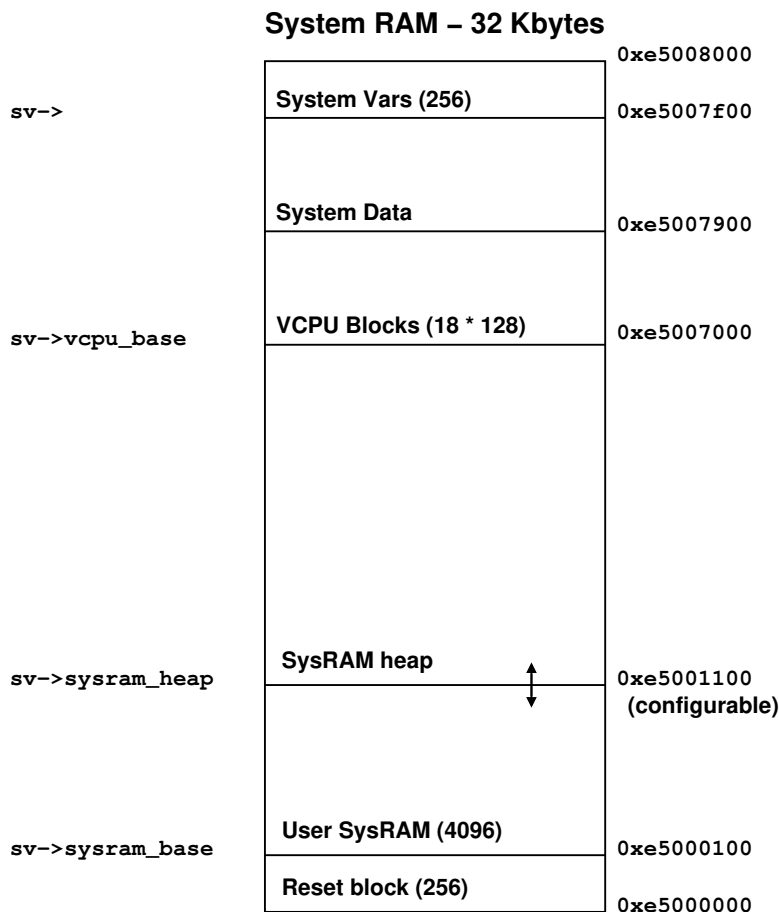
System RAM – 32 Kbytes

0xe5008000

sv->

System Vars (256)

0xe5007f00

System Data

0xe5007900

sv->vcpu_base

VCPU Blocks (18 * 128)

0xe5007000

sv->sysram_heap

SysRAM heap

0xe5001100 (configurable)

sv->sysram_base

User SysRAM (4096)

0xe5000100

Reset block (256)

0xe5000000